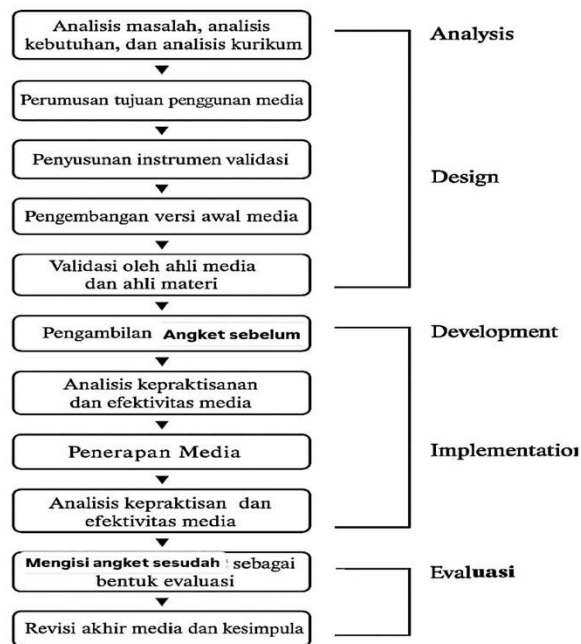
Analisis masalah, analisis kebutuhan, dan analisis kurikum

Perumusan tujuan penggunan media

Penyusunan instrumen validasi

Pengembangan versi awal media

Validasi oleh ahli media dan ahli materi

Pengambilan Angket sebelum

Analisis kepraktisanan dan efektivitas media

Penerapan Media

Analisis kepraktisan dan efektivitas media

Mengisi angket sesudah sebagai bentuk evaluasi

Revisi akhir media dan kesimpula

Analysis

Design

Development

Implementatio

Evaluasi